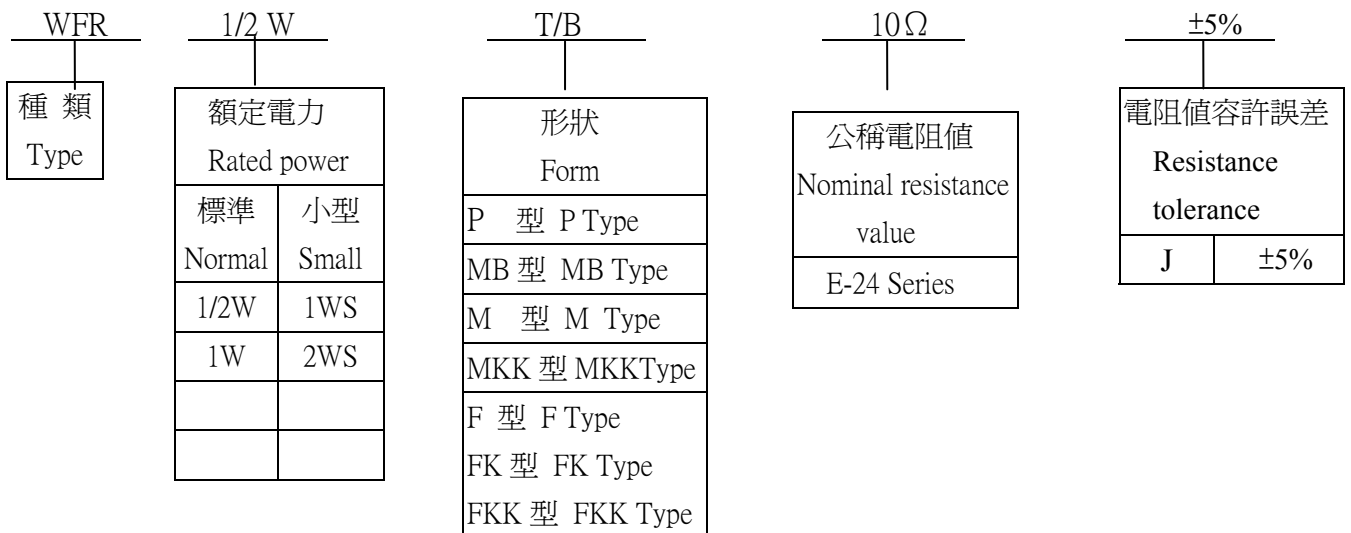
WFR

| 種 類 Type |
|---|

1/2 W

| 額定電力 Rated power | |
|---|---|
| 標準 Normal | 小型 Small |
| 1/2W | 1WS |
| 1W | 2WS |
| | |
| | |

T/B

| 形狀 Form |
|---|
| P 型 P Type |
| MB 型 MB Type |
| M 型 M Type |
| MKK 型 MKKType |
| F 型 F Type |
| FK 型 FK Type |
| FKK 型 FKK Type |

10Ω

| 公稱電阻值 Nominal resistance value |
|---|
| E-24 Series |

±5%

| 電阻值容許誤差 Resistance tolerance | |
|---|---|
| J | ±5% |